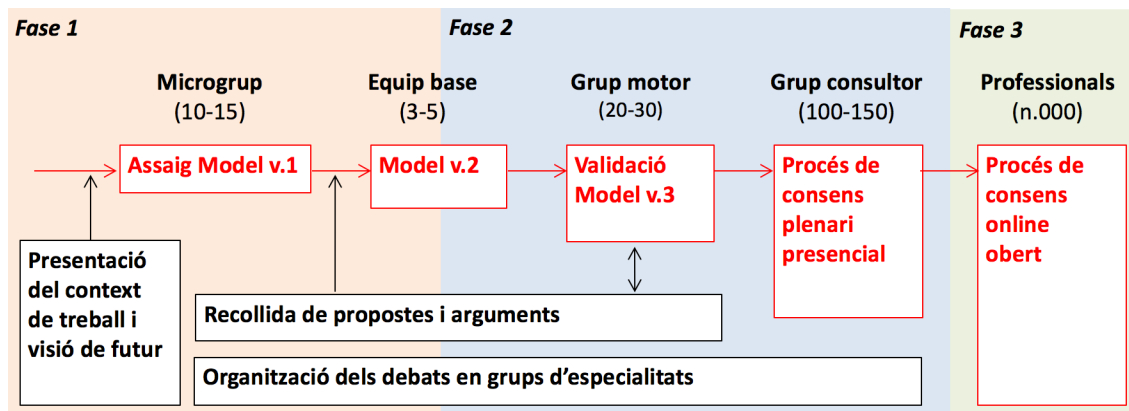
Fase 1

Fase 2

Fase 3

Microgrup
(10-15)

Equip base
(3-5)

Grup motor
(20-30)

Grup consultor
(100-150)

Professionals
(n.000)

Assaig Model v.1

Model v.2

Validació Model v.3

Procés de consens plenari presencial

Procés de consens online obert

Presentació del context de treball i visió de futur

Recollida de propostes i arguments

Organització dels debats en grups d'especialitats